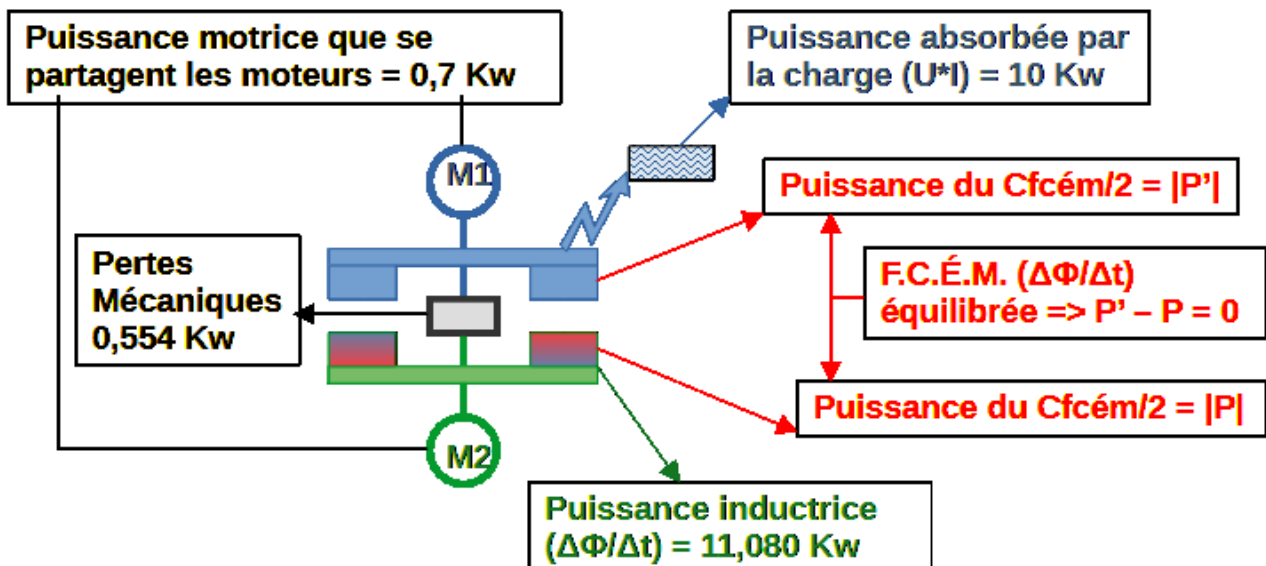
Puissance motrice que se partagent les moteurs = 0,7 Kw

Puissance absorbée par la charge (U*I) = 10 Kw

M1

Puissance du Cfcém/2 = |P'|

Pertes Mécaniques 0,554 Kw

F.C.É.M. ($\Delta\Phi/\Delta t$) équilibrée => P' – P = 0

Puissance du Cfcém/2 = |P|

M2

Puissance inductrice ($\Delta\Phi/\Delta t$) = 11,080 Kw